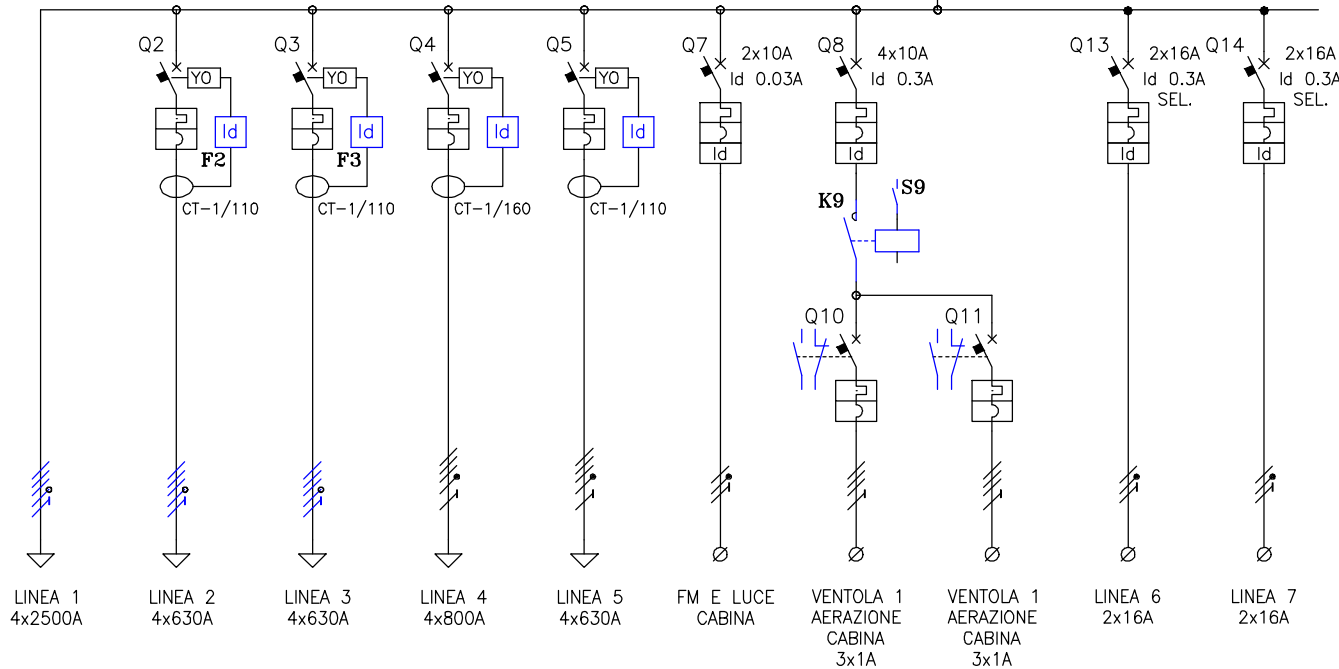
Q2 YO Id F2 CT-1/110

Q3 YO Id F3 CT-1/110

Q4 YO Id CT-1/160

Q5 YO Id CT-1/110

Q7 2x10A Id 0.03A Id

Q8 4x10A Id 0.3A Id

K9 S9

Q10

Q11

Q13 2x16A Id 0.3A SEL. Id

Q14 2x16A Id 0.3A SEL. Id

LINEA 1 4x2500A

LINEA 2 4x630A

LINEA 3 4x630A

LINEA 4 4x800A

LINEA 5 4x630A

FM E LUCE CABINA

VENTOLA 1 AERAZIONE CABINA 3x1A

VENTOLA 1 AERAZIONE CABINA 3x1A

LINEA 6 2x16A

LINEA 7 2x16A